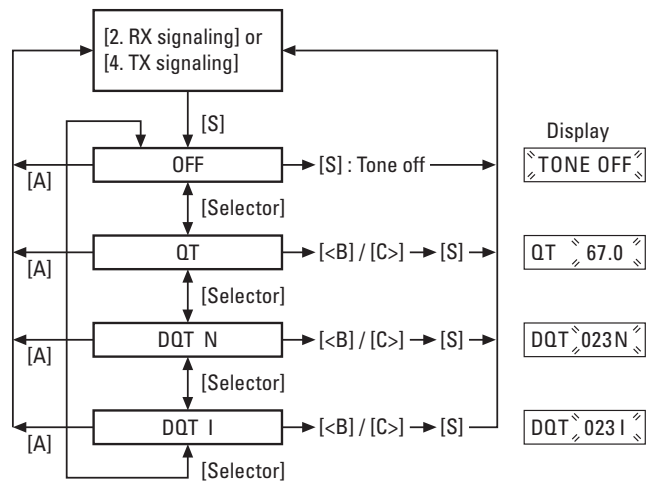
[2. RX signaling] or
[4. TX signaling]

[S]

Display

[A]

OFF

[S] : Tone off

TONE OFF

[Selector]

[A]

QT

[<B] / [C>]

[S]

QT 67.0

[Selector]

[A]

DQT N

[<B] / [C>]

[S]

DQT 023N

[Selector]

[A]

DQT I

[<B] / [C>]

[S]

DQT 023I

[Selector]